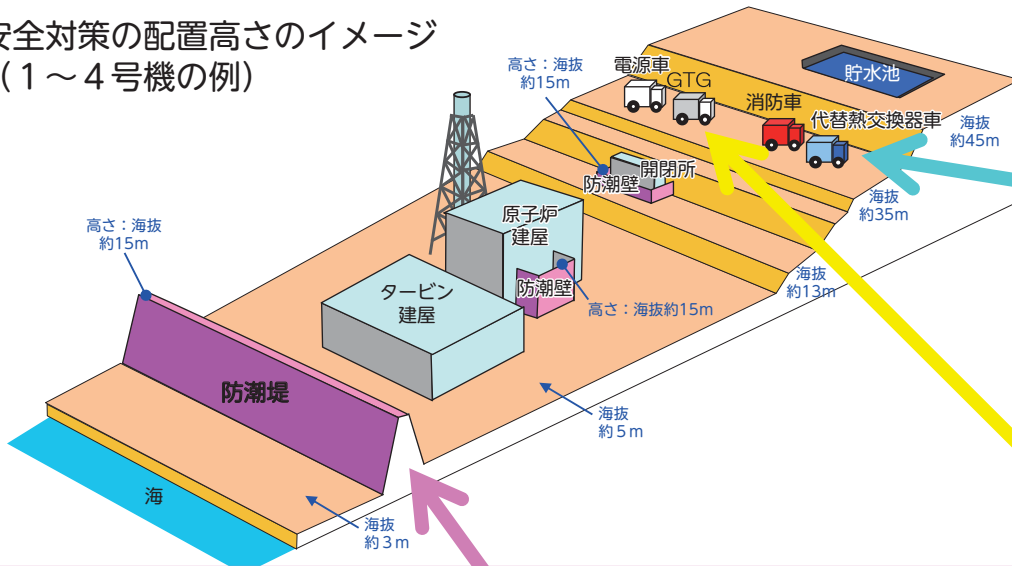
安全対策の配置高さのイメージ
（１～４号機の例）

高さ：海抜
約15m

電源車
GTG
貯水池
消防車
代替熱交換器車
海抜
約45m

開閉所
防潮壁

海抜
約35m

原子炉
建屋

防潮壁

高さ：海抜約15m

海抜
約13m

高さ：海抜
約15m

タービン
建屋

防潮堤

海抜
約５m

海

海抜
約３m